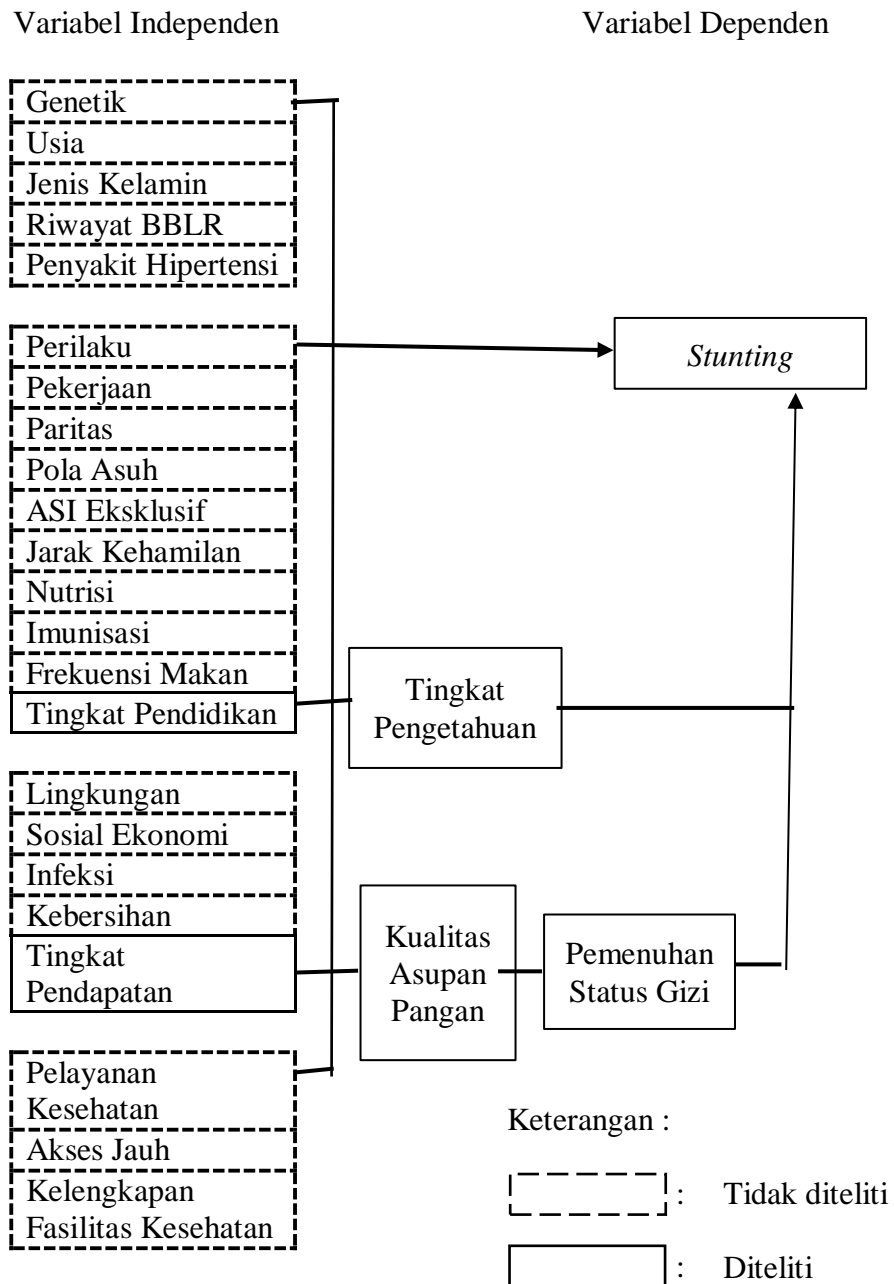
Variabel Independen

Variabel Dependen

Genetik
Usia
Jenis Kelamin
Riwayat BBLR
Penyakit Hipertensi

Perilaku
Pekerjaan
Paritas
Pola Asuh
ASI Eksklusif
Jarak Kehamilan
Nutrisi
Imunisasi
Frekuensi Makan
Tingkat Pendidikan

*Stunting*

Tingkat Pengetahuan

Lingkungan
Sosial Ekonomi
Infeksi
Kebersihan
Tingkat Pendapatan

Kualitas Asupan Pangan

Pemenuhan Status Gizi

Pelayanan Kesehatan
Akses Jauh
Kelengkapan Fasilitas Kesehatan

Keterangan :

: Tidak diteliti

: Diteliti